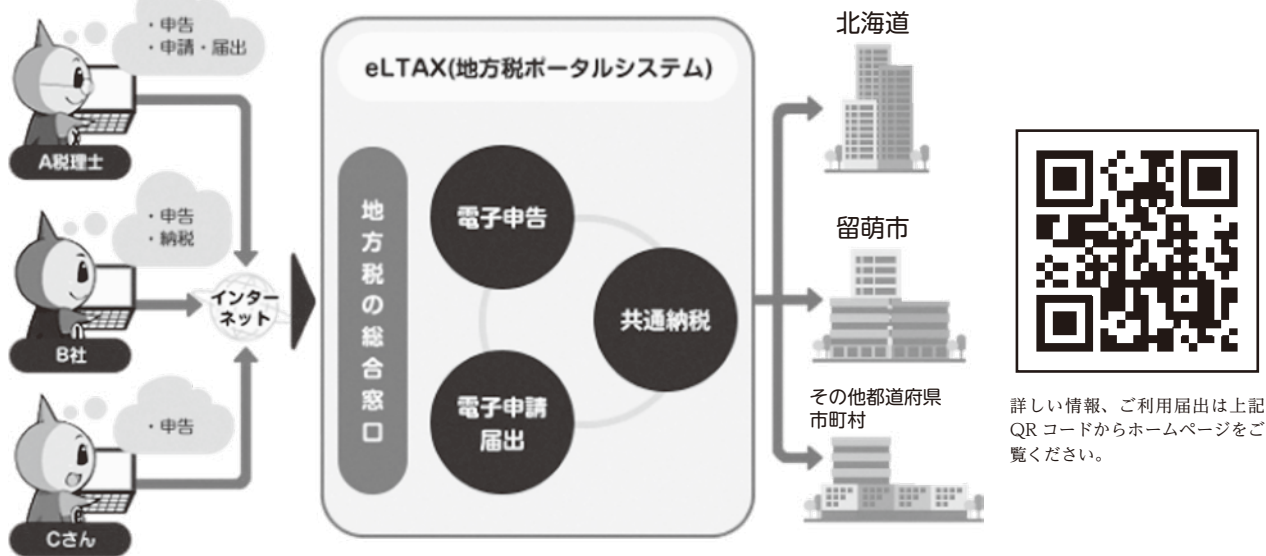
・申告
・申請・届出

A税理士

・申告
・納税

B社

・申告

Cさん

インターネット

eLTAX(地方税ポータルシステム)

地方税の総合窓口

電子申告

共通納税

電子申請届出

北海道

留萌市

その他都道府県市町村

詳しい情報、ご利用届出は上記QRコードからホームページをご覧ください。